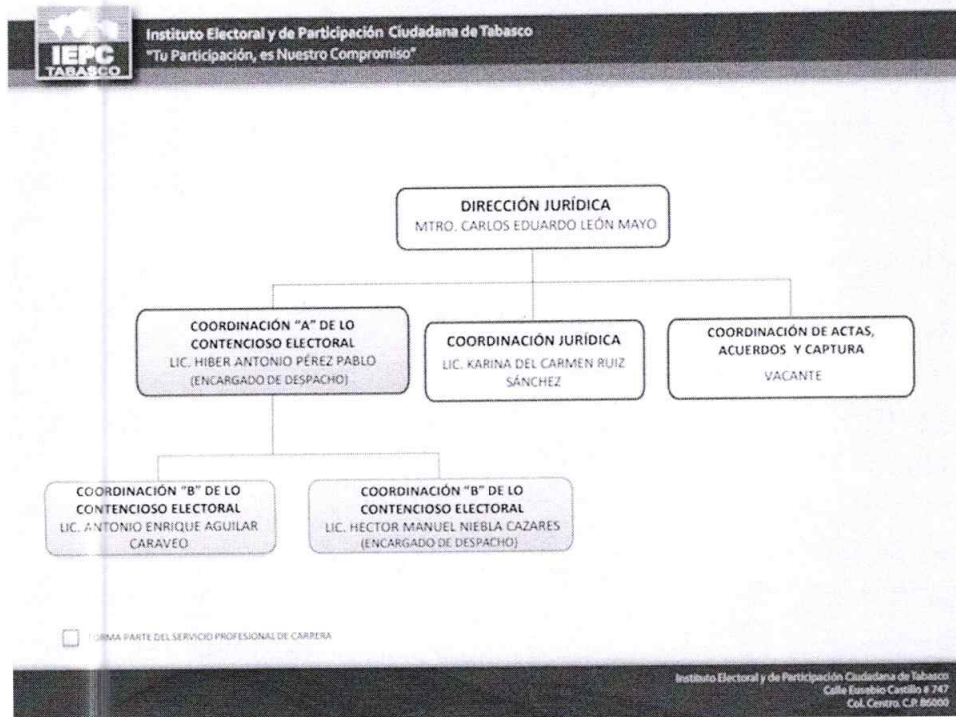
IEPC TABASCO

Instituto Electoral y de Participación Ciudadana de Tabasco
"Tu Participación, es Nuestro Compromiso"

DIRECCIÓN JURÍDICA
MTRO. CARLOS EDUARDO LEÓN MAYO

COORDINACIÓN "A" DE LO CONTENCIOSO ELECTORAL
LIC. HIBER ANTONIO PÉREZ PABLO
(ENCARGADO DE DESPACHO)

COORDINACIÓN JURÍDICA
LIC. KARINA DEL CARMEN RUIZ SÁNCHEZ

COORDINACIÓN DE ACTAS, ACUERDOS Y CAPTURA
VACANTE

COORDINACIÓN "B" DE LO CONTENCIOSO ELECTORAL
LIC. ANTONIO ENRIQUE AGUILAR CARAVEO

COORDINACIÓN "B" DE LO CONTENCIOSO ELECTORAL
LIC. HECTOR MANUEL NIEBLA CAZARES
(ENCARGADO DE DESPACHO)

FORMA PARTE DEL SERVICIO PROFESIONAL DE CARRERA

Instituto Electoral y de Participación Ciudadana de Tabasco
Calle Eusebio Castillo # 747
Col. Centro, C.P. 86000